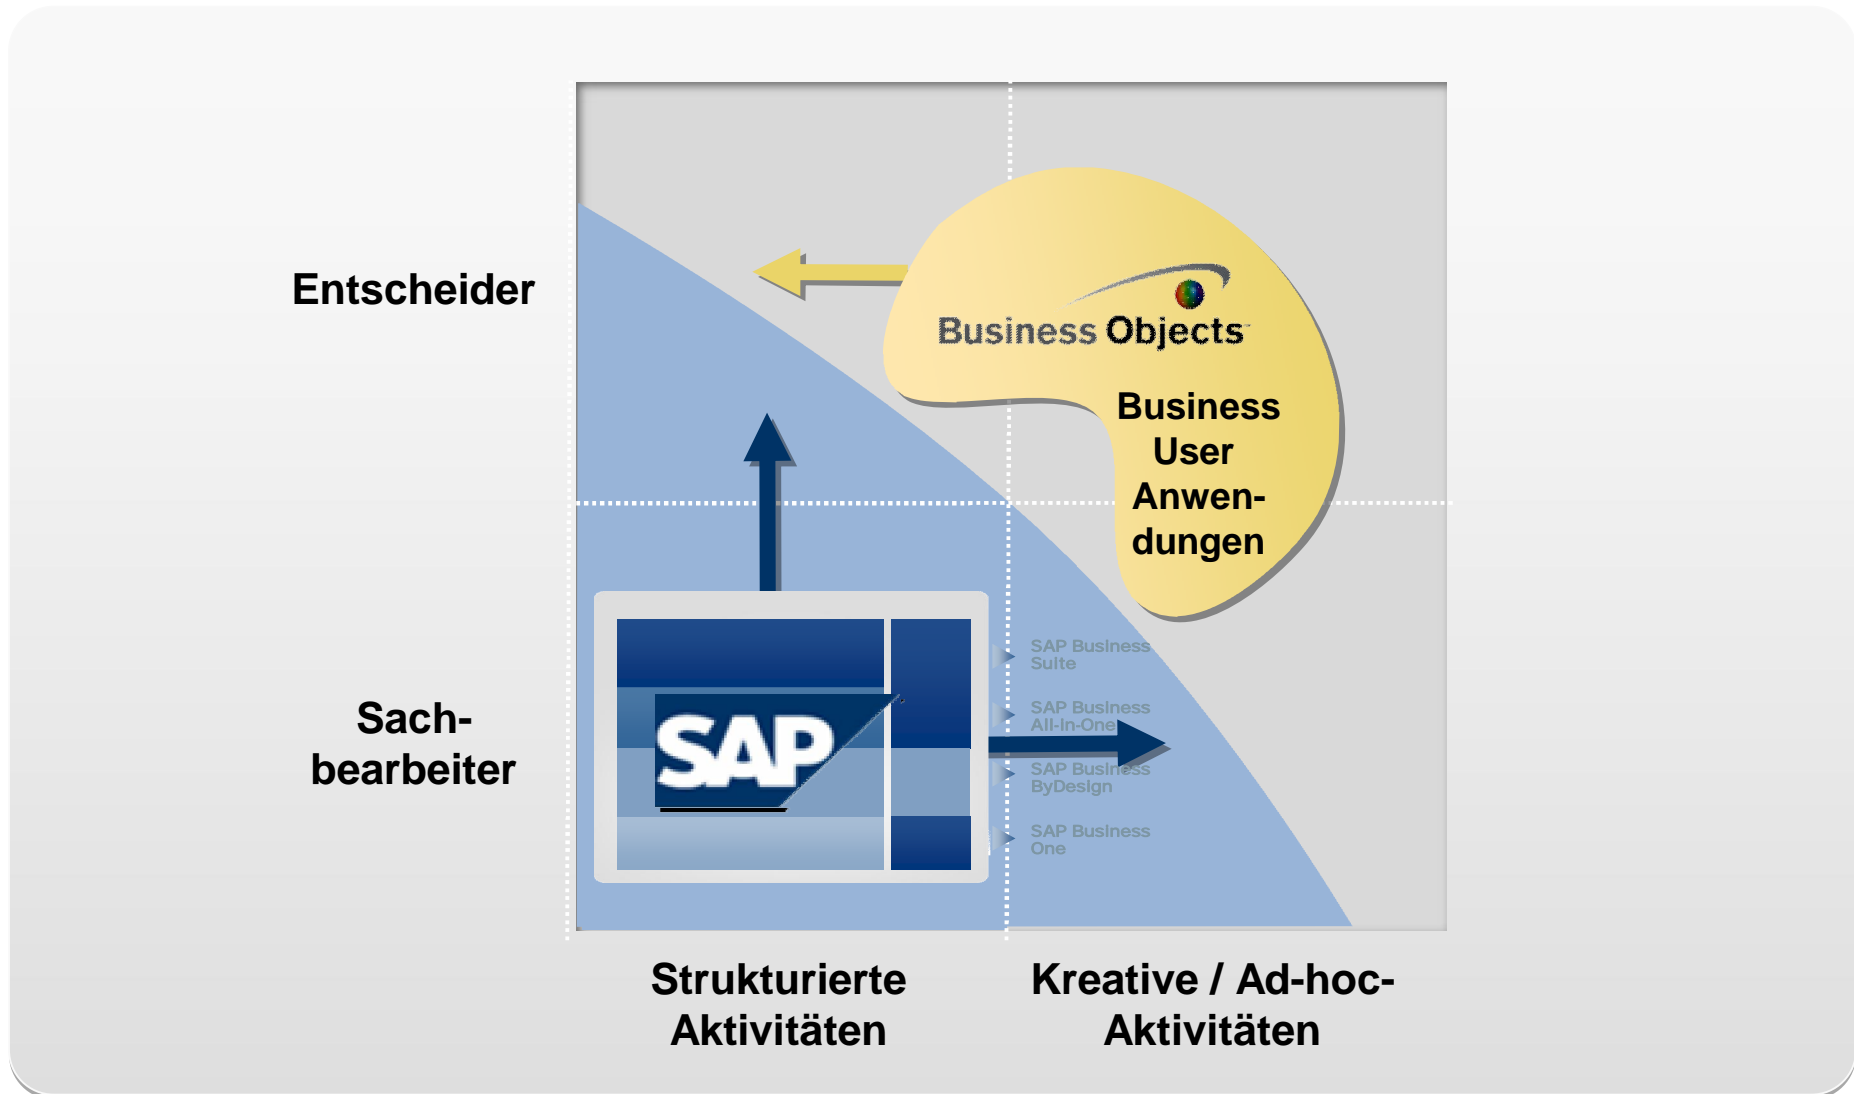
Entscheider

Sachbearbeiter

Business Objects

Business User Anwendungen

SAP

SAP Business Suite

SAP Business All-in-One

SAP Business ByDesign

SAP Business One

Strukturierte Aktivitäten

Kreative / Ad-hoc-Aktivitäten